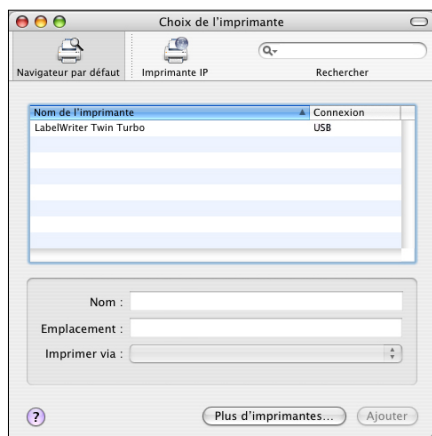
Choix de l'imprimante

Navigateur par défaut
Imprimante IP
Rechercher

| Nom de l'imprimante | Connexion |
|---|---|
| LabelWriter Twin Turbo | USB |

Nom :
Emplacement :
Imprimer via :

?
Plus d'imprimantes...
Ajouter